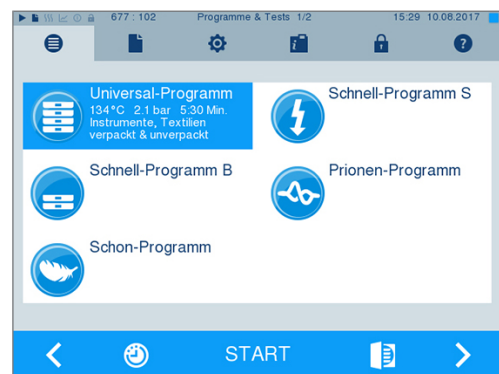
677 : 102 Programme & Tests 1/2 15:29 10.08.2017

Universal-Programm
134°C 2.1 bar 5:30 Min.
Instrumente, Textilien
verpackt & unverpackt

Schnell-Programm S

Schnell-Programm B

Prionen-Programm

Schon-Programm

START